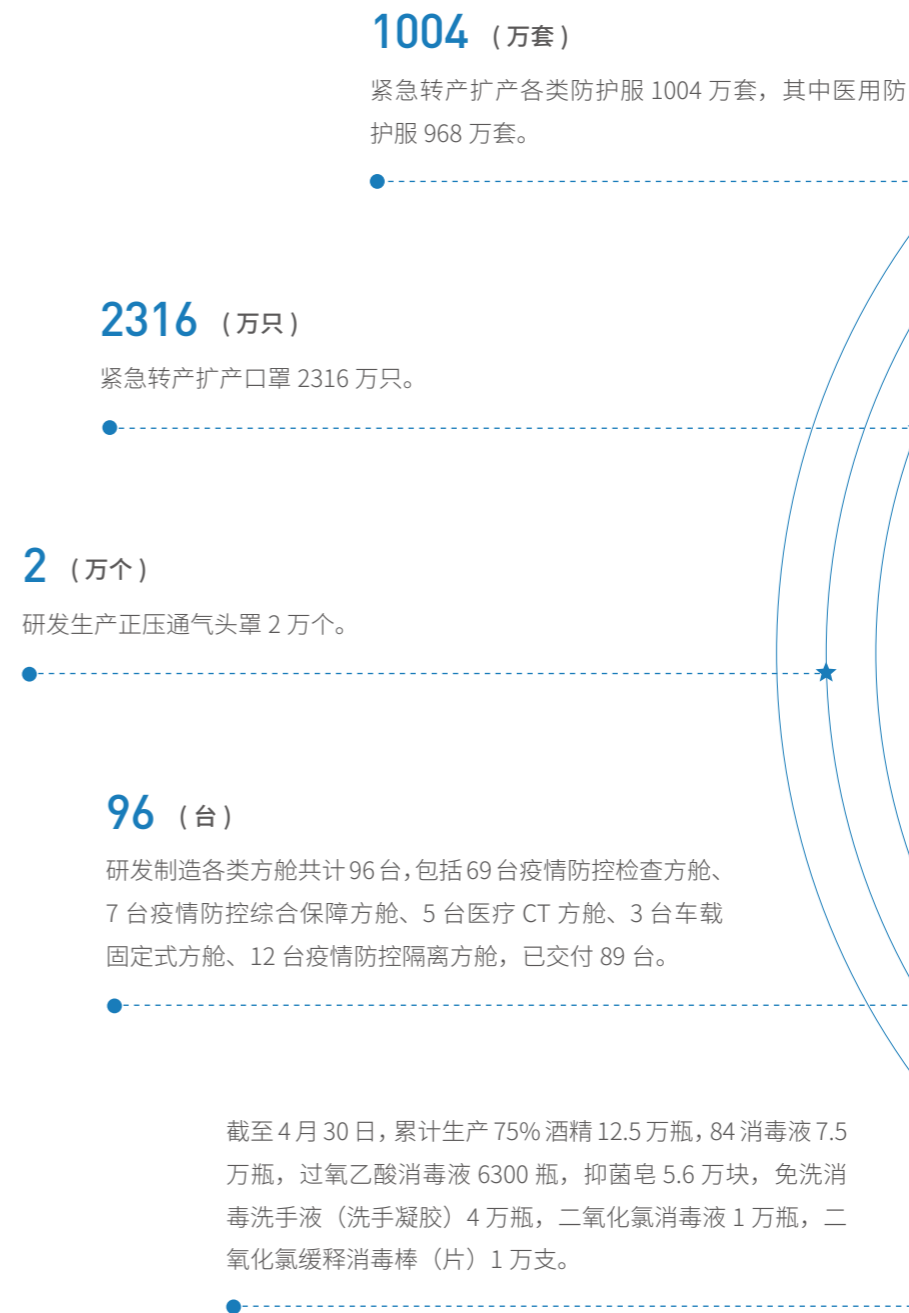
1004（万套）

紧急转产扩产各类防护服 1004 万套，其中医用防护服 968 万套。

2316（万只）

紧急转产扩产口罩 2316 万只。

2（万个）

研发生产正压通气头罩 2 万个。

96（台）

研发制造各类方舱共计 96 台，包括 69 台疫情防控检查方舱、7 台疫情防控综合保障方舱、5 台医疗 CT 方舱、3 台车载固定式方舱、12 台疫情防控隔离方舱，已交付 89 台。

截至 4 月 30 日，累计生产 75% 酒精 12.5 万瓶，84 消毒液 7.5 万瓶，过氧乙酸消毒液 6300 瓶，抑菌皂 5.6 万块，免洗消毒洗手液（洗手凝胶）4 万瓶，二氧化氯消毒液 1 万瓶，二氧化氯缓释消毒棒（片）1 万支。